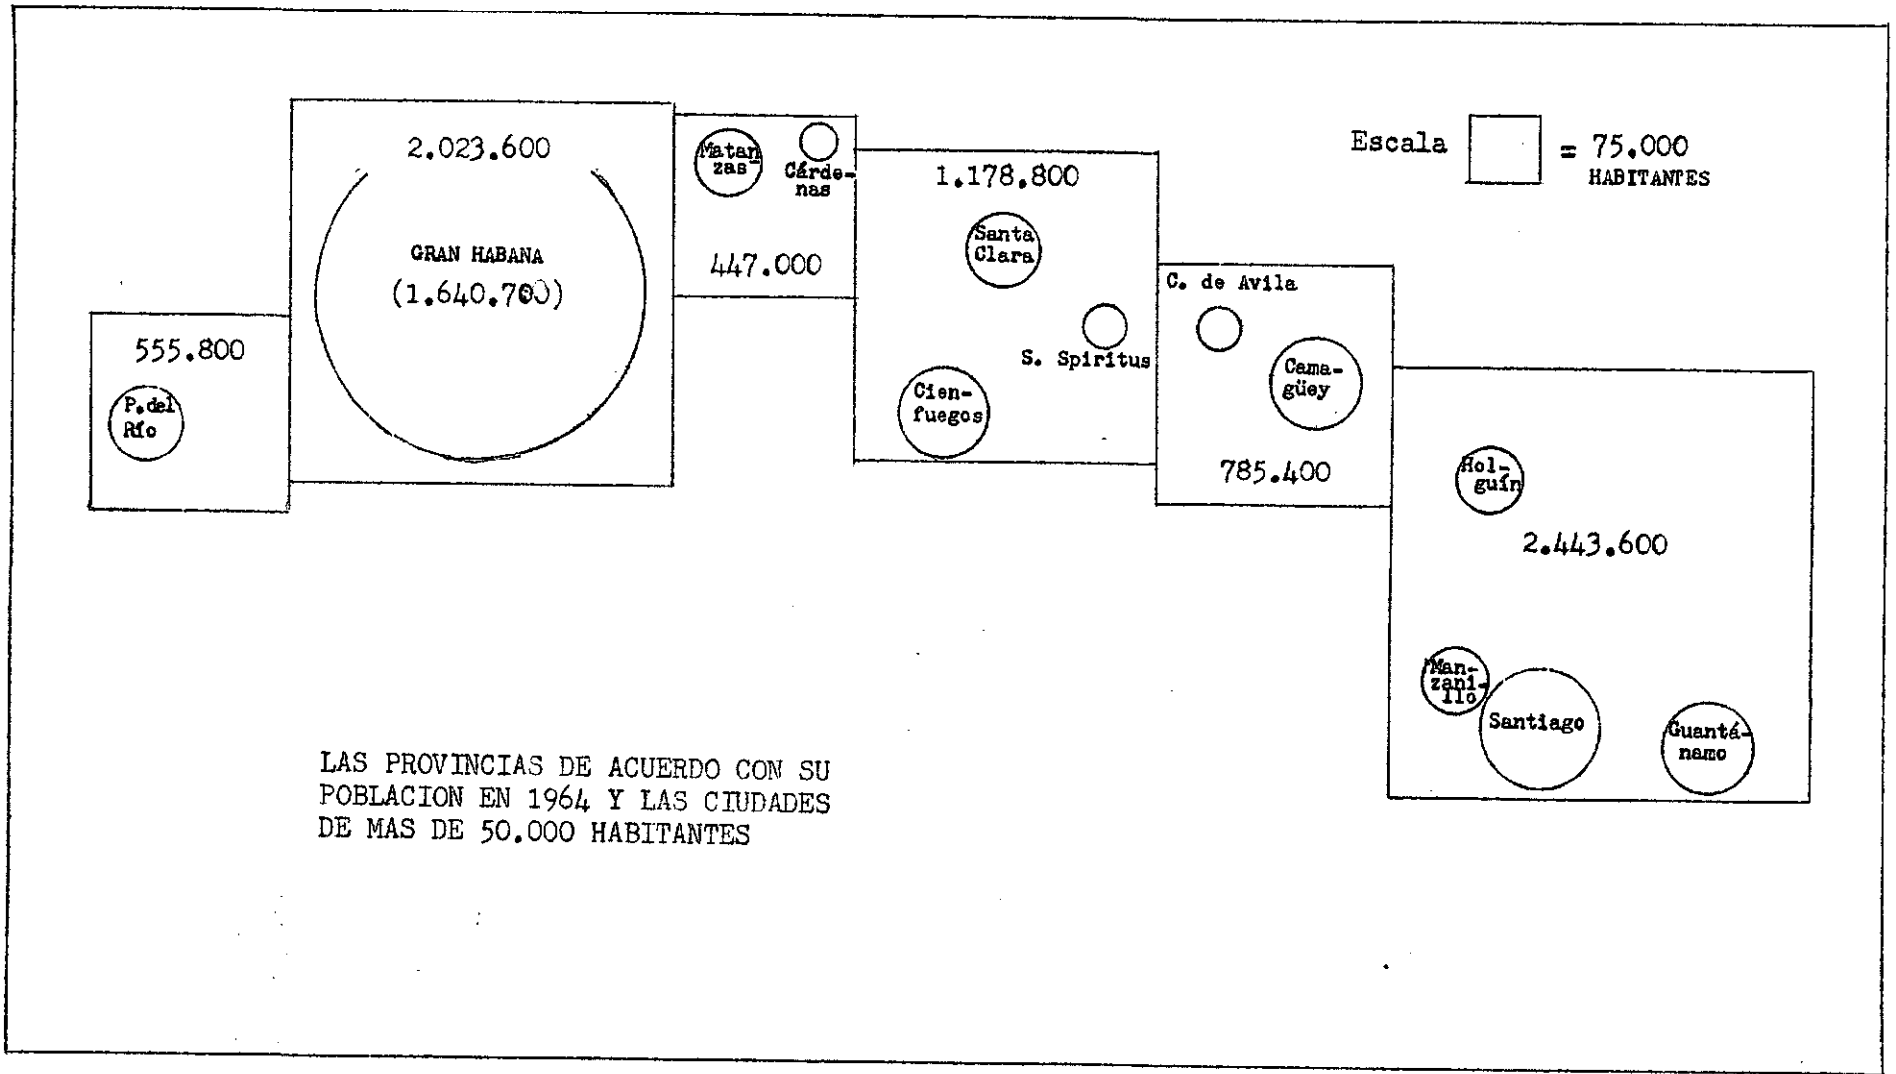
Escala = 75.000 HABITANTES

555.800

P. del Río

2.023.600

GRAN HABANA

(1.640.700)

Matanzas

Cárdenas

447.000

1.178.800

Santa Clara

S. Spiritus

Cienfuegos

C. de Avila

Camagüey

785.400

Holguín

2.443.600

Manzanillo

Santiago

Guantánamo

LAS PROVINCIAS DE ACUERDO CON SU POBLACION EN 1964 Y LAS CIUDADES DE MAS DE 50.000 HABITANTES